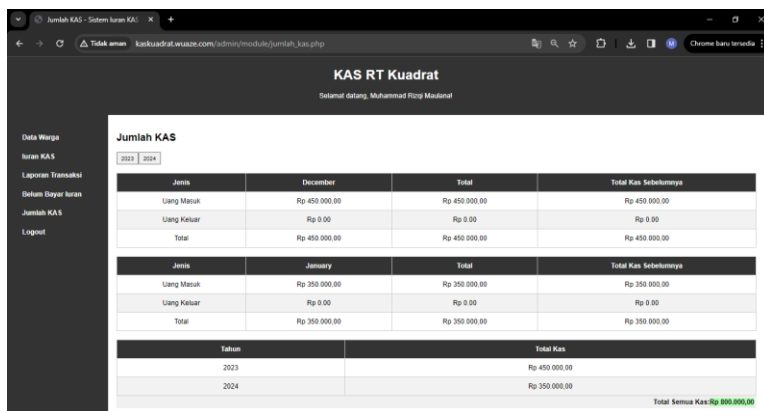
Jumlah KAS - Sistem Iuran KAS ×
+
Tidak aman kaskuadrat.wuaze.com/admin/module/jumlah_kas.php
M
Chrome baru tersedia

KAS RT Kuadrat

Selamat datang, Muhammad Rizqi Maulana!

Data Warga
Iuran KAS
Laporan Transaksi
Belum Bayar Iuran
Jumlah KAS
Logout

Jumlah KAS

2023 2024

| Jenis | December | Total | Total Kas Sebelumnya |
|---|---|---|---|
| Uang Masuk | Rp 450.000,00 | Rp 450.000,00 | Rp 450.000,00 |
| Uang Keluar | Rp 0.00 | Rp 0.00 | Rp 0.00 |
| Total | Rp 450.000,00 | Rp 450.000,00 | Rp 450.000,00 |

| Jenis | January | Total | Total Kas Sebelumnya |
|---|---|---|---|
| Uang Masuk | Rp 350.000,00 | Rp 350.000,00 | Rp 350.000,00 |
| Uang Keluar | Rp 0.00 | Rp 0.00 | Rp 0.00 |
| Total | Rp 350.000,00 | Rp 350.000,00 | Rp 350.000,00 |

| Tahun | Total Kas |
|---|---|
| 2023 | Rp 450.000,00 |
| 2024 | Rp 350.000,00 |

Total Semua Kas: Rp 800.000,00